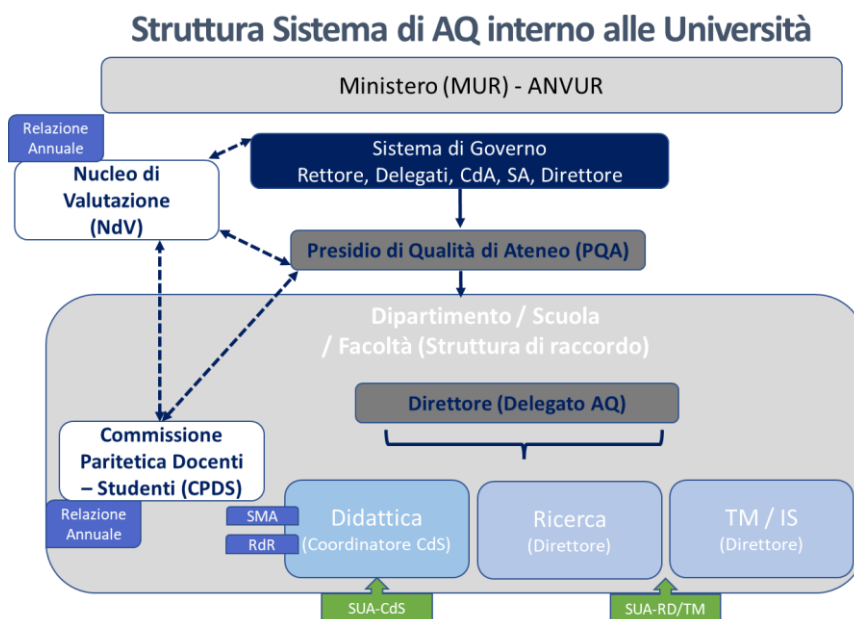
Struttura Sistema di AQ interno alle Università

Ministero (MUR) - ANVUR

Relazione Annuale

Nucleo di Valutazione (NdV)

Sistema di Governo
Rettore, Delegati, CdA, SA, Direttore

Presidio di Qualità di Ateneo (PQA)

Dipartimento / Scuola / Facoltà (Struttura di raccordo)

Direttore (Delegato AQ)

Commissione Paritetica Docenti – Studenti (CPDS)

Relazione Annuale

SMA

RdR

Didattica
(Coordinatore CdS)

Ricerca
(Direttore)

TM / IS
(Direttore)

SUA-CdS

SUA-RD/TM